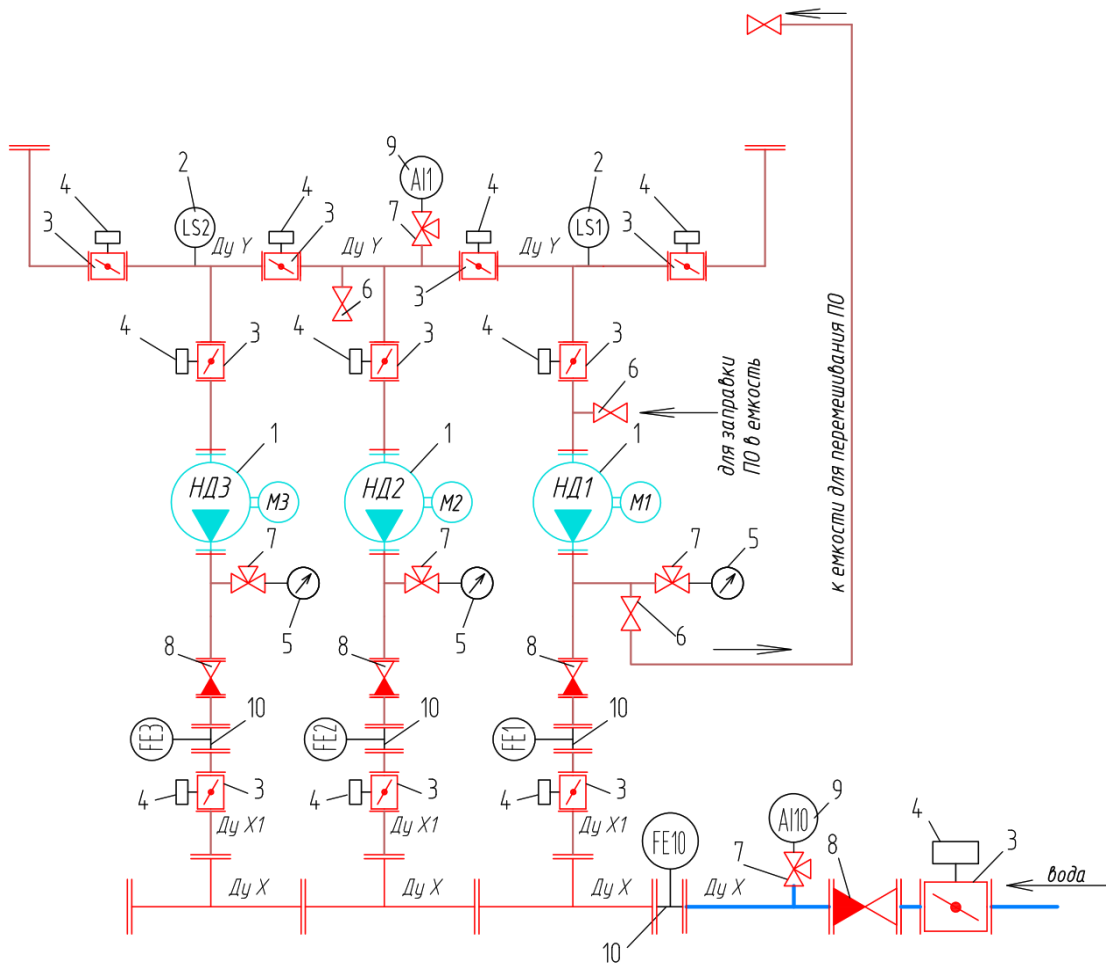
2
9
2
4
4
AI1
4
4
LS2
LS1
3
3
3
7
Ду Y
Ду Y
Ду Y
3
6
3
4
3
4
3
4
3
6
для заправки ПО в емкость
к емкости для перемешивания ПО
1
1
1
НД3
M3
НД2
M2
НД1
M1
7
7
7
5
5
5
6
8
8
8
10
10
10
FE3
FE2
FE1
4
3
4
3
4
3
Ду X1
Ду X1
Ду X1
FE10
9
AI10
4
3
7
8
вода
Ду X
Ду X
Ду X
Ду X
10